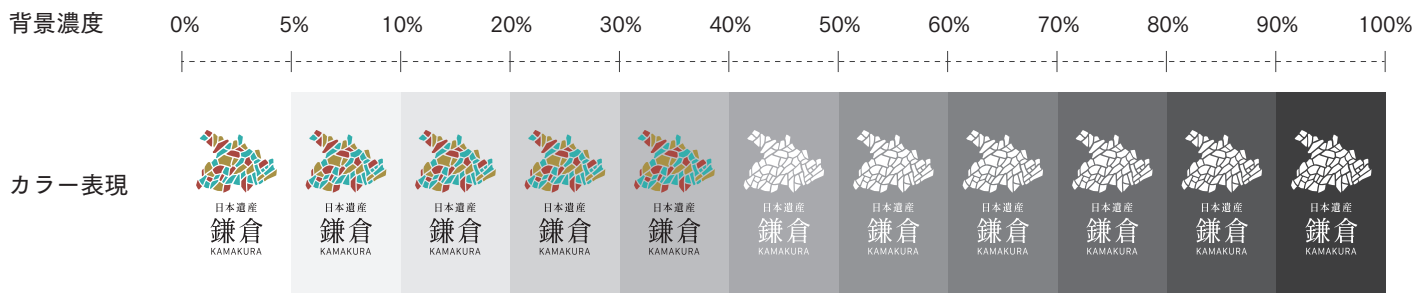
背景濃度

| 0% | 5% | 10% | 20% | 30% | 40% | 50% | 60% | 70% | 80% | 90% | 100% |
|---|---|---|---|---|---|---|---|---|---|---|---|

カラー表現

日本遺産 鎌倉 KAMAKURA

日本遺産 鎌倉 KAMAKURA

日本遺産 鎌倉 KAMAKURA

日本遺産 鎌倉 KAMAKURA

日本遺産 鎌倉 KAMAKURA

日本遺産 鎌倉 KAMAKURA

日本遺産 鎌倉 KAMAKURA

日本遺産 鎌倉 KAMAKURA

日本遺産 鎌倉 KAMAKURA

日本遺産 鎌倉 KAMAKURA

日本遺産 鎌倉 KAMAKURA